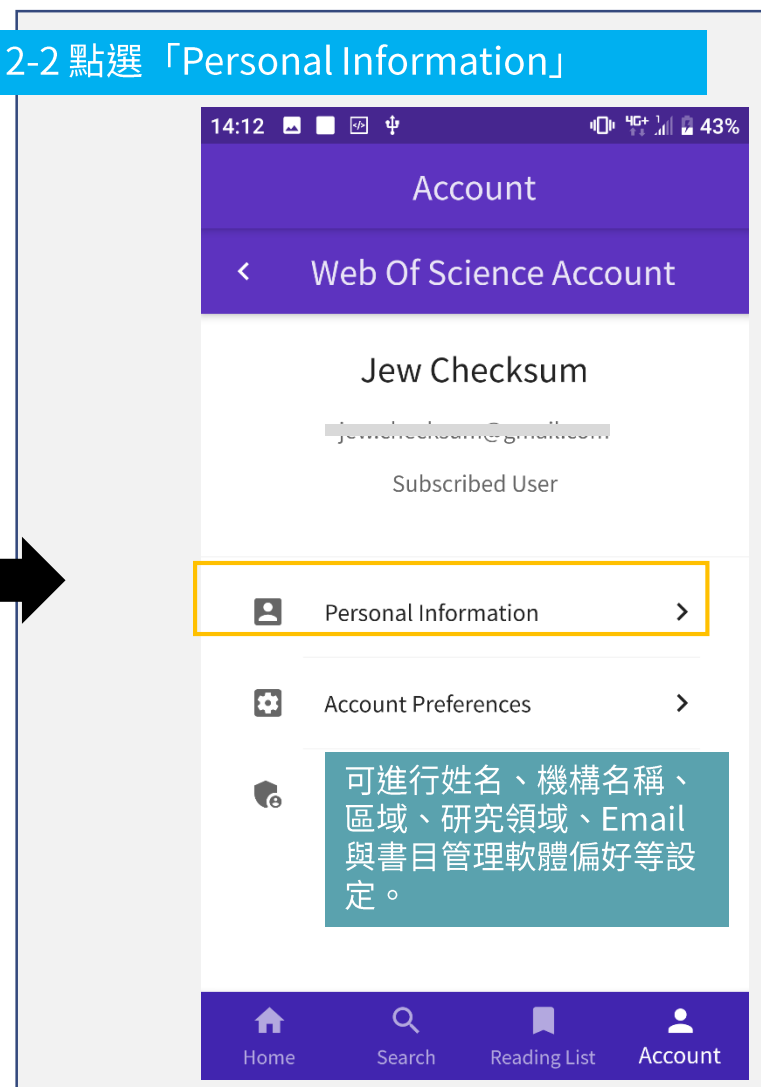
2-2 點選「Personal Information」

14:12

43%

Account

Web Of Science Account

Jew Checksum

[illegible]

Subscribed User

Personal Information

Account Preferences

可進行姓名、機構名稱、區域、研究領域、Email與書目管理軟體偏好等設定。

Home

Search

Reading List

Account